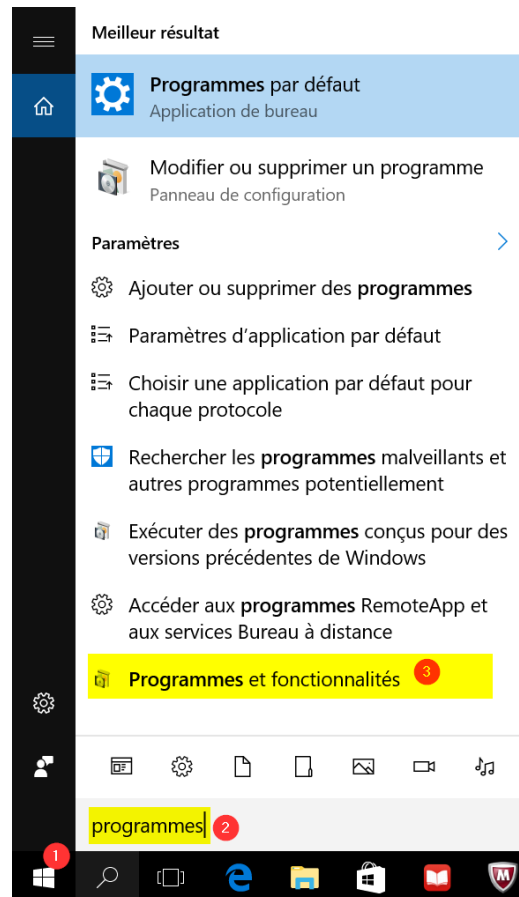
Meilleur résultat

Programmes par défaut
Application de bureau

Modifier ou supprimer un programme
Panneau de configuration

Paramètres

Ajouter ou supprimer des programmes

Paramètres d'application par défaut

Choisir une application par défaut pour chaque protocole

Rechercher les programmes malveillants et autres programmes potentiellement

Exécuter des programmes conçus pour des versions précédentes de Windows

Accéder aux programmes RemoteApp et aux services Bureau à distance

Programmes et fonctionnalités 3

programmes 2

1